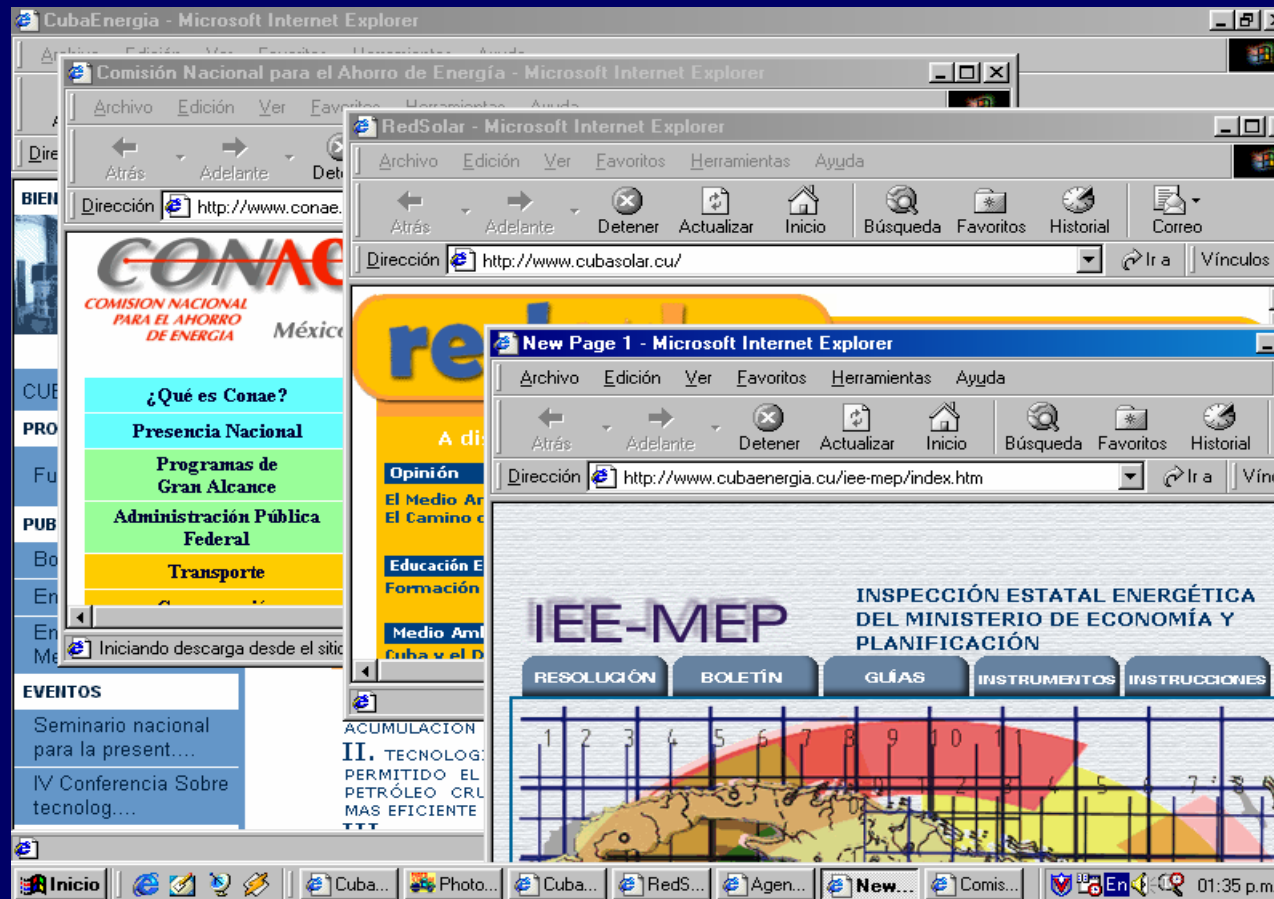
CubaEnergia - Microsoft Internet Explorer

Comisión Nacional para el Ahorro de Energía - Microsoft Internet Explorer

Archivo Edición Ver Favoritos Herramientas Ayuda

Atrás Adelante Det

Dirección http://www.conae.

CONAE

COMISION NACIONAL PARA EL AHORRO DE ENERGIA

México

¿Qué es Conae?

Presencia Nacional

Programas de Gran Alcance

Administración Pública Federal

Transporte

Iniciando descarga desde el sitio

BIEN

CUB

PRO

Fu

PUB

Bo

En

En Me

EVENTOS

Seminario nacional para la present....

IV Conferencia Sobre tecnolog....

RedSolar - Microsoft Internet Explorer

Archivo Edición Ver Favoritos Herramientas Ayuda

Atrás Adelante Detener Actualizar Inicio Búsqueda Favoritos Historial Correo

Dirección http://www.cubasolar.cu/ Ir a Vínculos

red

A dis

Opinión

El Medio Am

El Camino d

Educación E

Formación

Medio Amb

Cuba y el D

ACUMULACION

II. TECNOLOG

PERMITIDO EL

PETRÓLEO CRU

MAS EFICIENTE

New Page 1 - Microsoft Internet Explorer

Archivo Edición Ver Favoritos Herramientas Ayuda

Atrás Adelante Detener Actualizar Inicio Búsqueda Favoritos Historial

Dirección http://www.cubaenergia.cu/iee-mep/index.htm Ir a Vín

IEE-MEP

INSPECCIÓN ESTATAL ENERGÉTICA DEL MINISTERIO DE ECONOMÍA Y PLANIFICACIÓN

RESOLUCIÓN BOLETÍN GUÍAS INSTRUMENTOS INSTRUCCIONES

1 2 3 4 5 6 7 8 9 10 11

Inicio Cuba... Photo... Cuba... RedS... Agen... New... Comis... En 01:35 p.m.